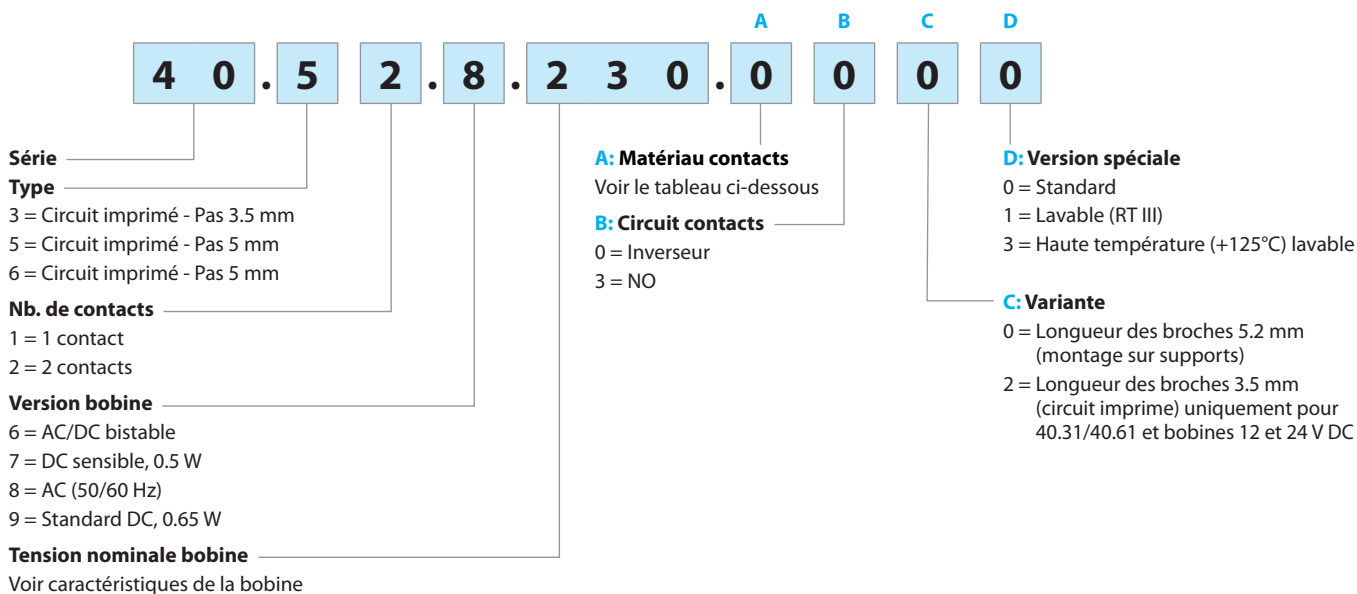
A B C D

4 0 . 5 2 . 8 . 2 3 0 . 0 0 0 0

Série

Type
3 = Circuit imprimé - Pas 3.5 mm
5 = Circuit imprimé - Pas 5 mm
6 = Circuit imprimé - Pas 5 mm

Nb. de contacts
1 = 1 contact
2 = 2 contacts

Version bobine
6 = AC/DC bistable
7 = DC sensible, 0.5 W
8 = AC (50/60 Hz)
9 = Standard DC, 0.65 W

Tension nominale bobine
Voir caractéristiques de la bobine

A: Matériau contacts
Voir le tableau ci-dessous

B: Circuit contacts
0 = Inverseur
3 = NO

D: Version spéciale
0 = Standard
1 = Lavable (RT III)
3 = Haute température (+125°C) lavable

C: Variante
0 = Longueur des broches 5.2 mm (montage sur supports)
2 = Longueur des broches 3.5 mm (circuit imprime) uniquement pour 40.31/40.61 et bobines 12 et 24 V DC